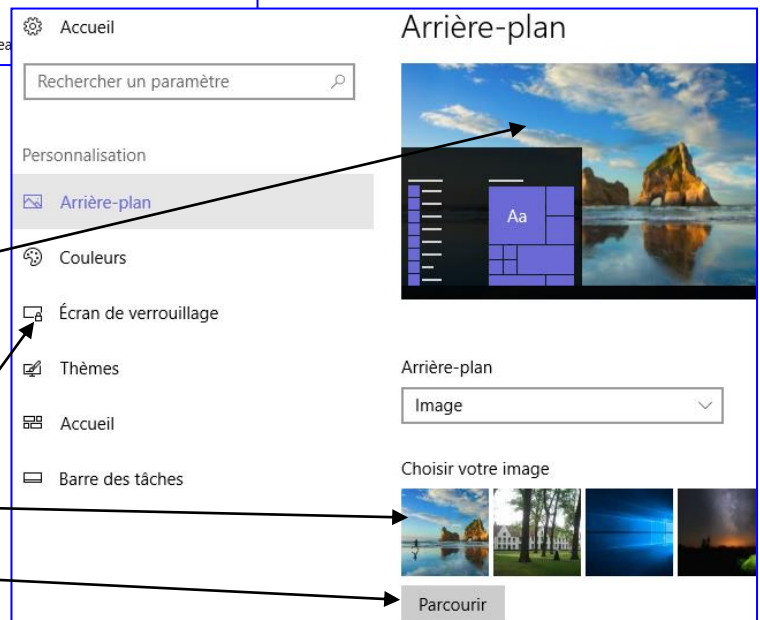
ea

Accueil

Rechercher un paramètre

Personnalisation

Arrière-plan

Couleurs

Écran de verrouillage

Thèmes

Accueil

Barre des tâches

Arrière-plan

Aa

Arrière-plan

Image

Choisir votre image

Parcourir